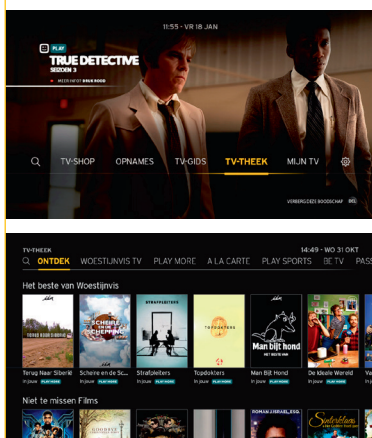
11:55 - VR 18 JAN

PLAY

TRUE DETECTIVE

SEIZOEN 3

MEER INFO? DRUK ROOD

TV-SHOP OPNAMES TV-GIDS TV-THEEK MIJN TV

VERBERG DEZE BOODSCHAP

TV-THEEK

14:49 - WO 31 OKT

ONTDEK WOESTIJNVIS TV PLAY MORE A LA CARTE PLAY SPORTS BE TV PASS

Het beste van Woestijnvis

STRAFPLEITERS

TOPDOKTERS

Man Bijt hond

HET BESTE VAN

Terug Naar Siberië

In jouw PLAY MORE

Scheire en de Sc...

In jouw PLAY MORE

Strafpleiters

In jouw PLAY MORE

Topdokters

In jouw PLAY MORE

Man Bijt Hond

In jouw PLAY MORE

De Ideale Wereld

In jouw PLAY MORE

Niet te missen Films